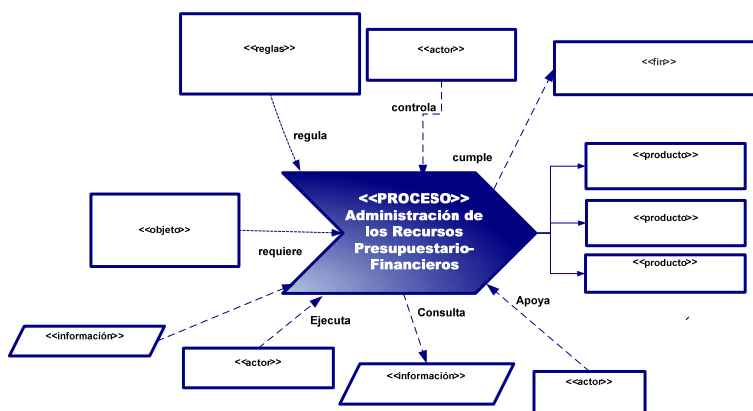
<<reglas>>

<<actor>>

<<fin>>

controla

regula

cumple

<<producto>>

<<objeto>>

<<PROCESO>> Administración de los Recursos Presupuestario-Financieros

<<producto>>

requiere

<<producto>>

Apoya

<<información>>

Ejecuta

Consulta

<<actor>>

<<información>>

<<actor>>